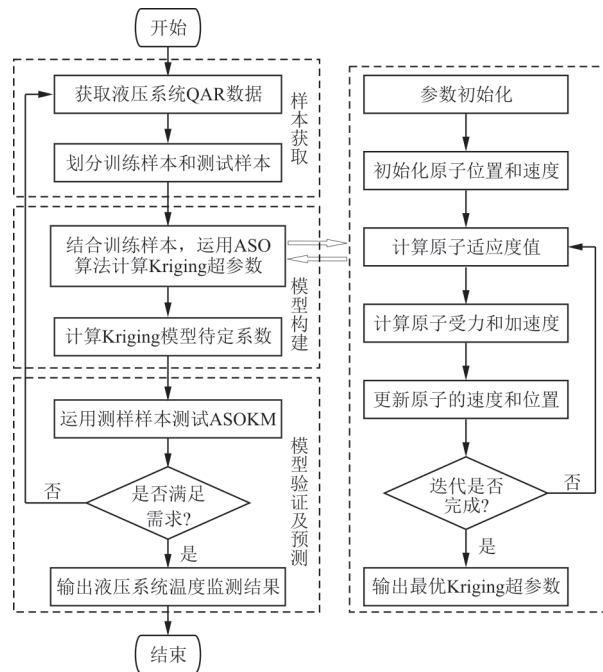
开始

获取液压系统QAR数据

划分训练样本和测试样本

样本获取

结合训练样本，运用ASO算法计算Kriging超参数

计算Kriging模型待定系数

模型构建

运用测样样本测试ASOKM

否

是否满足需求?

是

模型验证及预测

输出液压系统温度监测结果

结束

参数初始化

初始化原子位置和速度

计算原子适应度值

计算原子受力和加速度

更新原子的速度和位置

迭代是否完成?

否

是

输出最优Kriging超参数